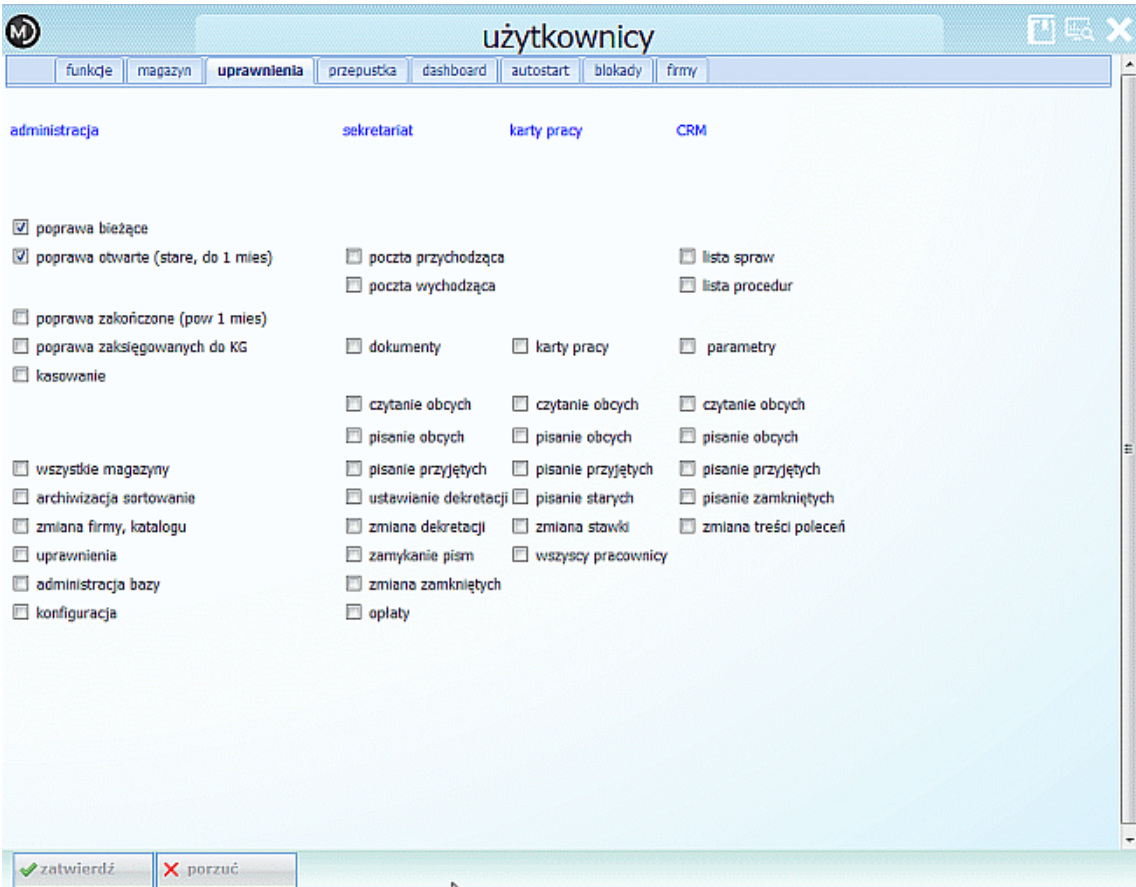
użytkownicy

funkcje | magazyn | uprawnienia | przepustka | dashboard | autostart | blokady | firmy

administracja

poprawa bieżące
poprawa otwarte (stare, do 1 mies)
poprawa zakończone (pow 1 mies)
poprawa zaksięgowanych do KG
kasowanie
wszystkie magazyny
archiwizacja sortowanie
zmiana firmy, katalogu
uprawnienia
administracja bazy
konfiguracja

sekretariat

poczta przychodząca
poczta wychodząca
dokumenty
czytanie obcych
pisanie obcych
pisanie przyjętych
ustawianie dekretacji
zmiana dekretacji
zamykanie pism
zmiana zamkniętych
opłaty

karty pracy

karty pracy
czytanie obcych
pisanie obcych
pisanie przyjętych
pisanie starych
zmiana stawki
wszyscy pracownicy

CRM

lista spraw
lista procedur
parametry
czytanie obcych
pisanie obcych
pisanie przyjętych
pisanie zamkniętych
zmiana treści poleceń

zatwierdź
porzuć